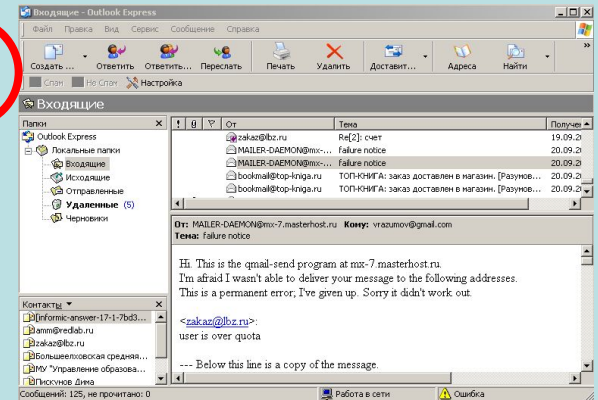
Входящие - Outlook Express

Файл Правка Вид Сервис Сообщение Справка

Создать ... Ответить Ответить... Переслать Печать Удалить Доставит... Адреса Найти

Спам Не Спам Настройка

Входящие

Папки
Outlook Express
Локальные папки
Входящие
Исходящие
Отправленные
Удаленные (5)
Черновики

| ! | 0 | От | Тема | Получен |
|---|---|---|---|---|
| | | zakaz@lbz.ru | Re[2]: счет | 19.09.20 |
| | | MAILER-DAEMON@mx-... | failure notice | 20.09.20 |
| | | MAILER-DAEMON@mx-... | failure notice | 20.09.20 |
| | | bookmail@top-kniga.ru | ТОП-КНИГА: заказ доставлен в магазин. [Разумов... | 19.09.20 |
| | | bookmail@top-kniga.ru | ТОП-КНИГА: заказ доставлен в магазин. [Разумов... | 20.09.20 |

От: MAILER-DAEMON@mx-7.masterhost.ru Кому: vrazumov@gmail.com
Тема: failure notice

Hi. This is the qmail-send program at mx-7.masterhost.ru.
I'm afraid I wasn't able to deliver your message to the following addresses.
This is a permanent error; I've given up. Sorry it didn't work out.

<zakaz@lbz.ru>:
user is over quota

--- Below this line is a copy of the message.

Контакты
[informic-answer-17-1-7bd3...
amm@redlab.ru
zakaz@lbz.ru
Большеелховская средняя...
МУ "Управление образова...
Пискунов Дима

Сообщений: 125, не прочитано: 0 Работа в сети Ошибка